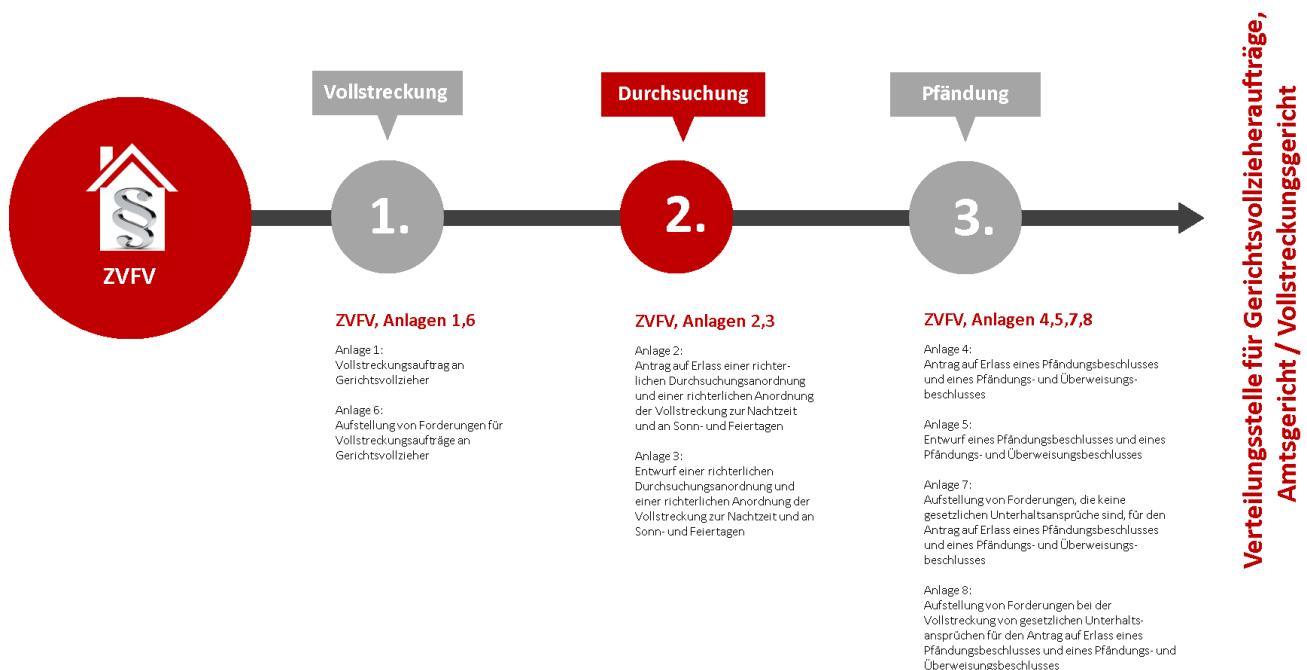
§

ZVFV

Vollstreckung

1.

Durchsuchung

2.

Pfändung

3.

Verteilungsstelle für Gerichtsvollzieheraufträge, Amtsgericht / Vollstreckungsgericht

ZVFV, Anlagen 1,6

Anlage 1:
Vollstreckungsauftrag an Gerichtsvollzieher

Anlage 6:
Aufstellung von Forderungen für Vollstreckungsaufträge an Gerichtsvollzieher

ZVFV, Anlagen 2,3

Anlage 2:
Antrag auf Erlass einer richterlichen Durchsuchungsanordnung und einer richterlichen Anordnung der Vollstreckung zur Nachtzeit und an Sonn- und Feiertagen

Anlage 3:
Entwurf einer richterlichen Durchsuchungsanordnung und einer richterlichen Anordnung der Vollstreckung zur Nachtzeit und an Sonn- und Feiertagen

ZVFV, Anlagen 4,5,7,8

Anlage 4:
Antrag auf Erlass eines Pfändungsbeschlusses und eines Pfändungs- und Überweisungsbeschlusses

Anlage 5:
Entwurf eines Pfändungsbeschlusses und eines Pfändungs- und Überweisungsbeschlusses

Anlage 7:
Aufstellung von Forderungen, die keine gesetzlichen Unterhaltsansprüche sind, für den Antrag auf Erlass eines Pfändungsbeschlusses und eines Pfändungs- und Überweisungsbeschlusses

Anlage 8:
Aufstellung von Forderungen bei der Vollstreckung von gesetzlichen Unterhaltsansprüchen für den Antrag auf Erlass eines Pfändungsbeschlusses und eines Pfändungs- und Überweisungsbeschlusses